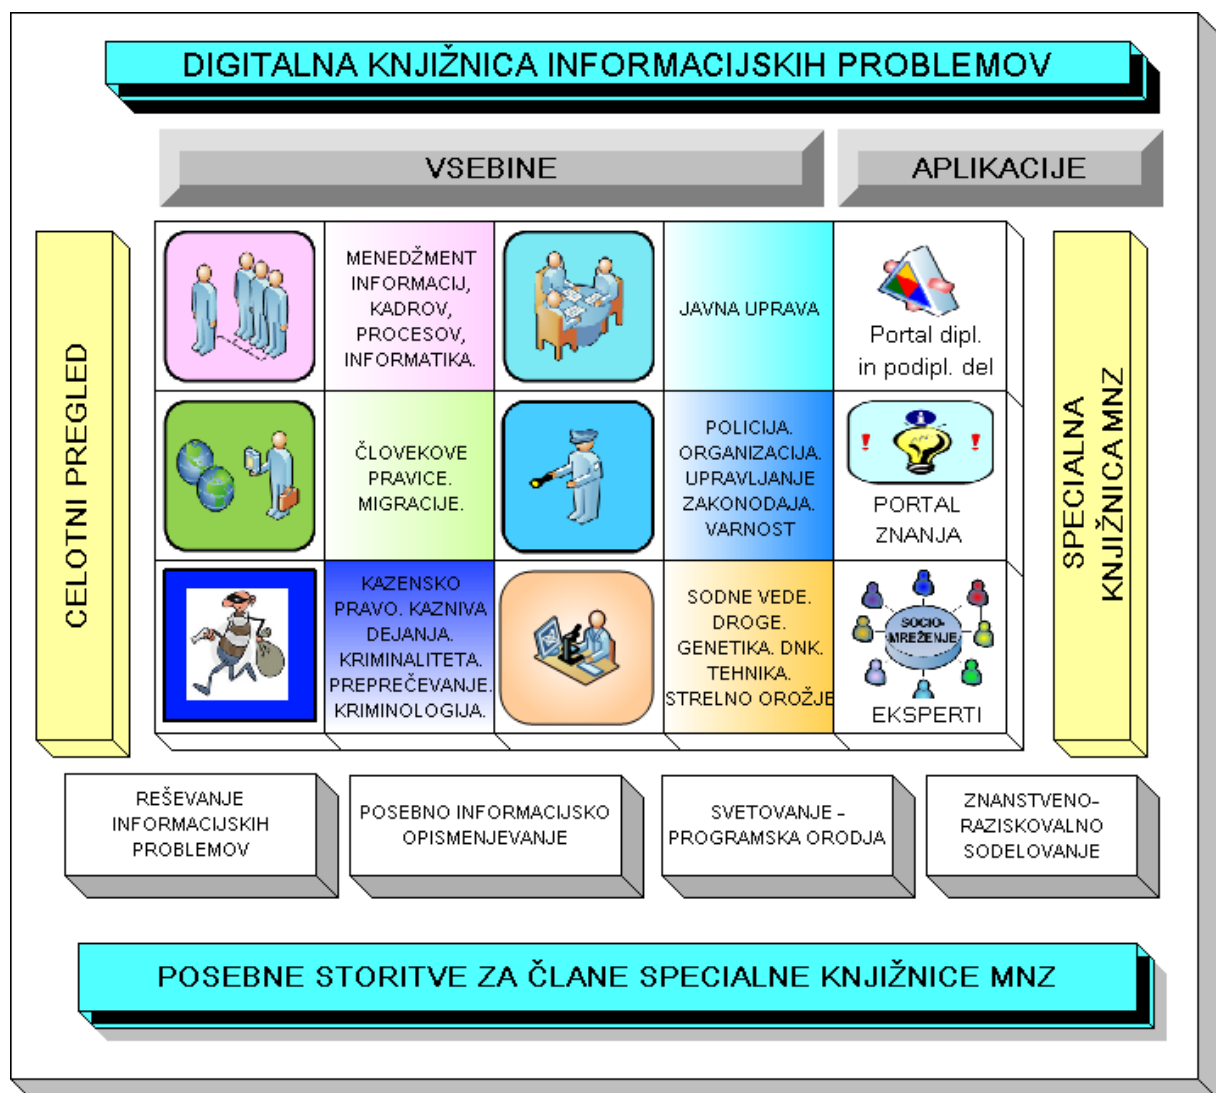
DIGITALNA KNJIŽNICA INFORMACIJSKIH PROBLEMOV

VSEBINE

APLIKACIJE

CELOTNI PREGLED

MENEDŽMENT INFORMACIJ, KADROV, PROCESOV, INFORMATIKA.

JAVNA UPRAVA

Portal dipl. in podipl. del

ČLOVEKOVE PRAVICE. MIGRACIJE.

POLICIJA. ORGANIZACIJA. UPRAVLJANJE ZAKONODAJA. VARNOST

PORTAL ZNANJA

KAZENSKO PRAVO. KAZNIVA DEJANJA. KRIMINALITETA. PREPREČEVANJE. KRIMINOLOGIJA.

SODNE VEDE. DROGE. GENETIKA. DNK. TEHNIKA. STRELNO OROŽJE

SOCIO-MREŽENJE

EKSPERTI

SPECIALNA KNJIŽNICA MNZ

REŠEVANJE INFORMACIJSKIH PROBLEMOV

POSEBNO INFORMACIJSKO OPISMENJEVANJE

SVETOVANJE – PROGRAMSKA ORODJA

ZNANSTVENO-RAZISKOVALNO SODELOVANJE

POSEBNE STORITVE ZA ČLANE SPECIALNE KNJIŽNICE MNZ